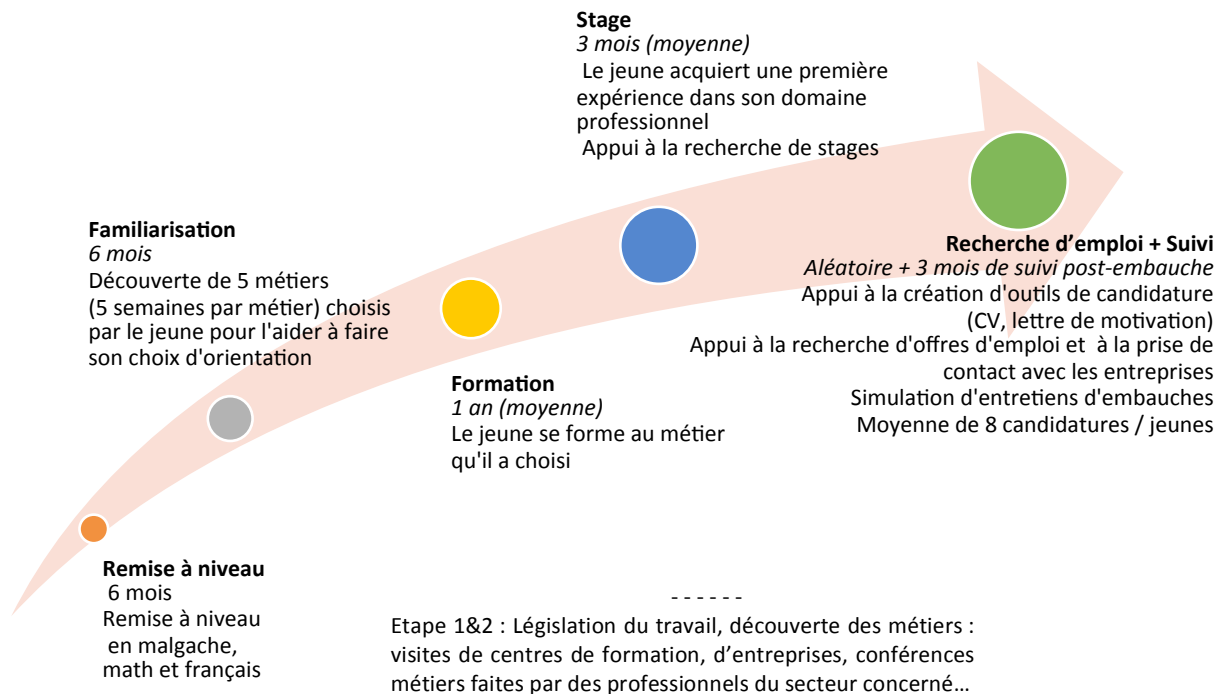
Remise à niveau
6 mois
Remise à niveau en malgache, math et français

Familiarisation
*6 mois*
Découverte de 5 métiers (5 semaines par métier) choisis par le jeune pour l'aider à faire son choix d'orientation

Formation
*1 an (moyenne)*
Le jeune se forme au métier qu'il a choisi

Stage
*3 mois (moyenne)*
Le jeune acquiert une première expérience dans son domaine professionnel
Appui à la recherche de stages

Recherche d'emploi + Suivi
*Aléatoire + 3 mois de suivi post-embauche*
Appui à la création d'outils de candidature (CV, lettre de motivation)
Appui à la recherche d'offres d'emploi et à la prise de contact avec les entreprises
Simulation d'entretiens d'embauches
Moyenne de 8 candidatures / jeunes

- - - - - -
Etape 1&2 : Législation du travail, découverte des métiers : visites de centres de formation, d'entreprises, conférences métiers faites par des professionnels du secteur concerné…